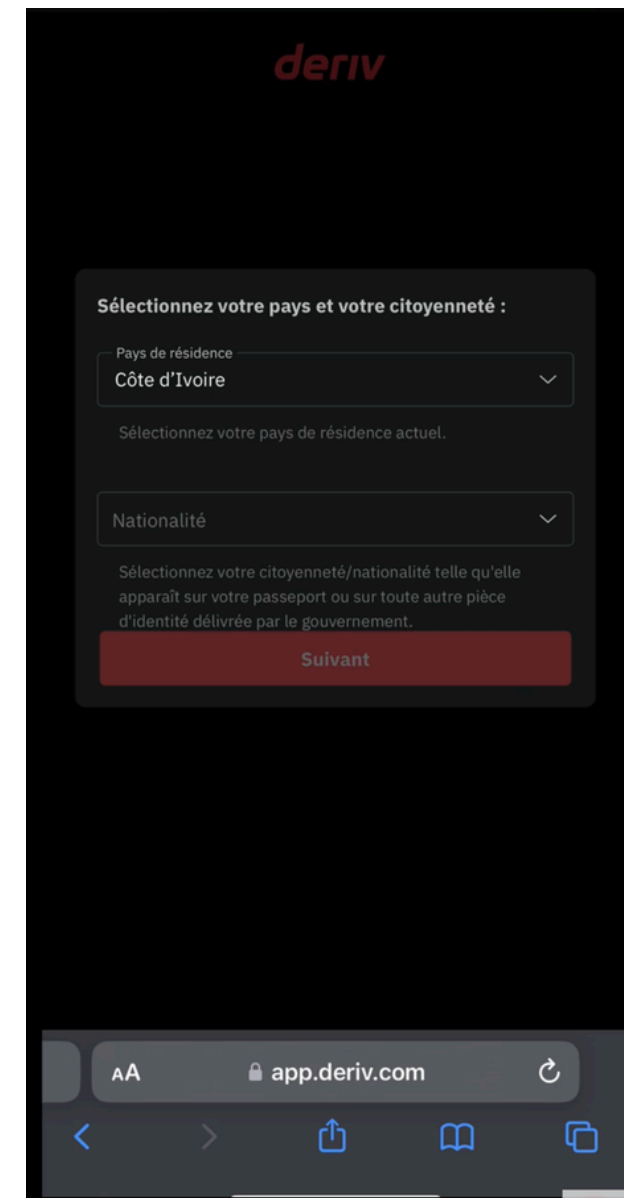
deriv

Sélectionnez votre pays et votre citoyenneté :

Pays de résidence
Côte d'Ivoire

Sélectionnez votre pays de résidence actuel.

Nationalité

Sélectionnez votre citoyenneté/nationalité telle qu'elle apparaît sur votre passeport ou sur toute autre pièce d'identité délivrée par le gouvernement.

Suivant

AA app.deriv.com